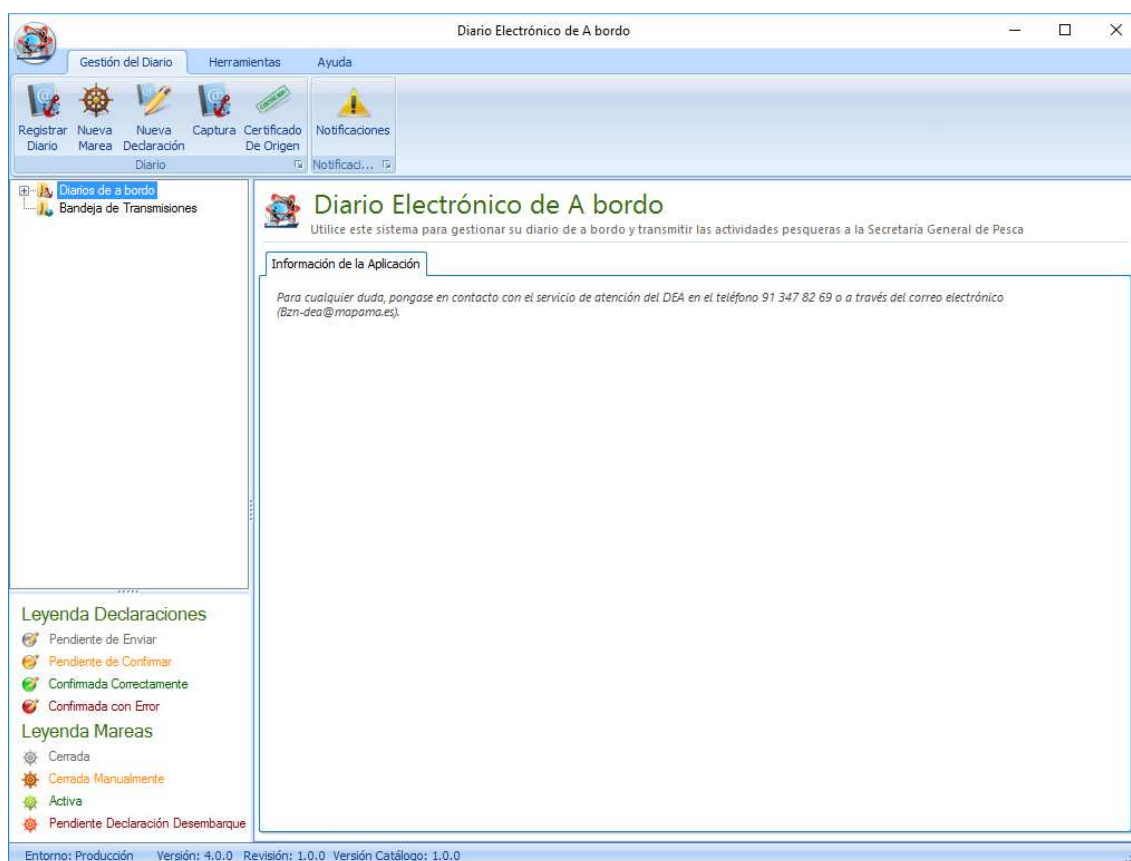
Diario Electrónico de A bordo

Gestión del Diario
Herramientas
Ayuda

Registrar Diario
Nueva Marea
Nueva Declaración
Captura
Certificado De Origen
Notificaciones

Diario
Notificaci...

Diarios de a bordo
Bandeja de Transmisiones

Diario Electrónico de A bordo
Utilice este sistema para gestionar su diario de a bordo y transmitir las actividades pesqueras a la Secretaría General de Pesca

Información de la Aplicación

Para cualquier duda, pongase en contacto con el servicio de atención del DEA en el teléfono 91 347 82 69 o a través del correo electrónico (Bzn-dea@mapama.es).

Leyenda Declaraciones
Pendiente de Enviar
Pendiente de Confirmar
Confirmada Correctamente
Confirmada con Error

Leyenda Mareas
Cerrada
Cerrada Manualmente
Activa
Pendiente Declaración Desembarque

Entorno: Producción Versión: 4.0.0 Revisión: 1.0.0 Versión Catálogo: 1.0.0